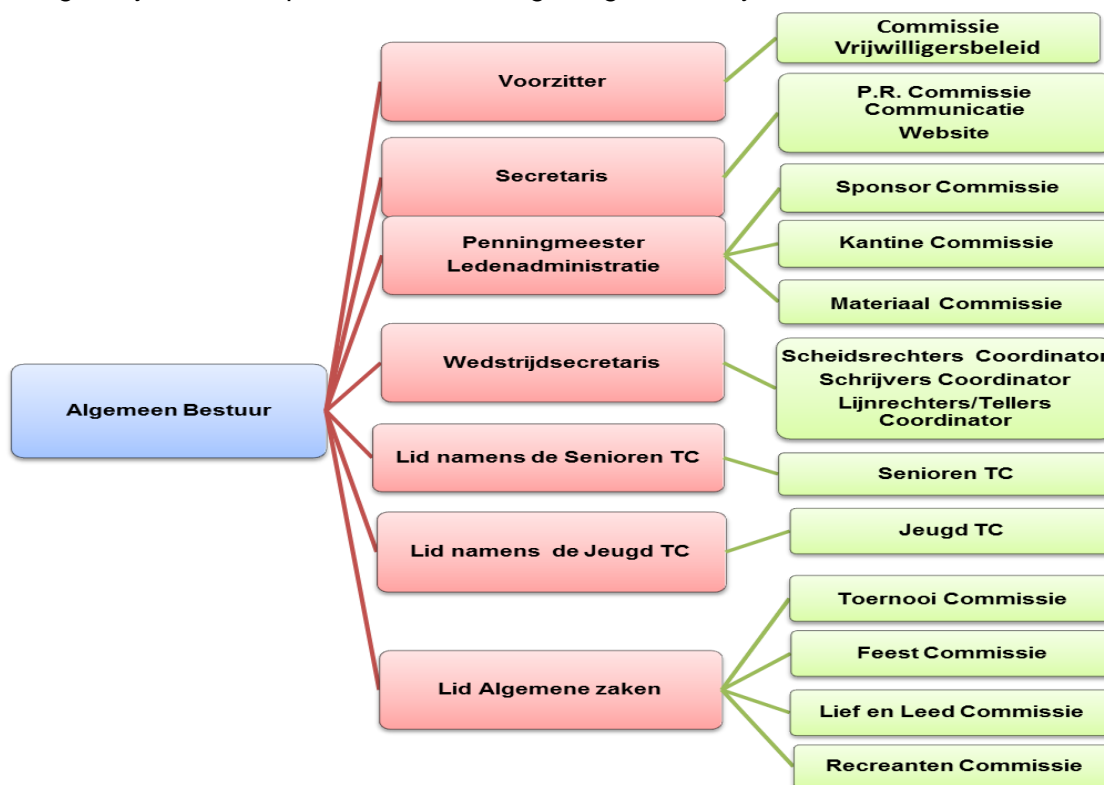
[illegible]

Algemeen Bestuur

Voorzitter

Secretaris

Penningmeester Ledenadministratie

Wedstrijdsecretaris

Lid namens de Senioren TC

Lid namens de Jeugd TC

Lid Algemene zaken

Commissie Vrijwilligersbeleid

P.R. Commissie Communicatie Website

Sponsor Commissie

Kantine Commissie

Materiaal Commissie

Scheidsrechters Coordinato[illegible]
Schrijvers Coordinator
Lijnrechters/Tellers Coordinator

Senioren TC

Jeugd TC

Toernooi Commissie

Feest Commissie

Lief en Leed Commissie

Recreanten Commissie